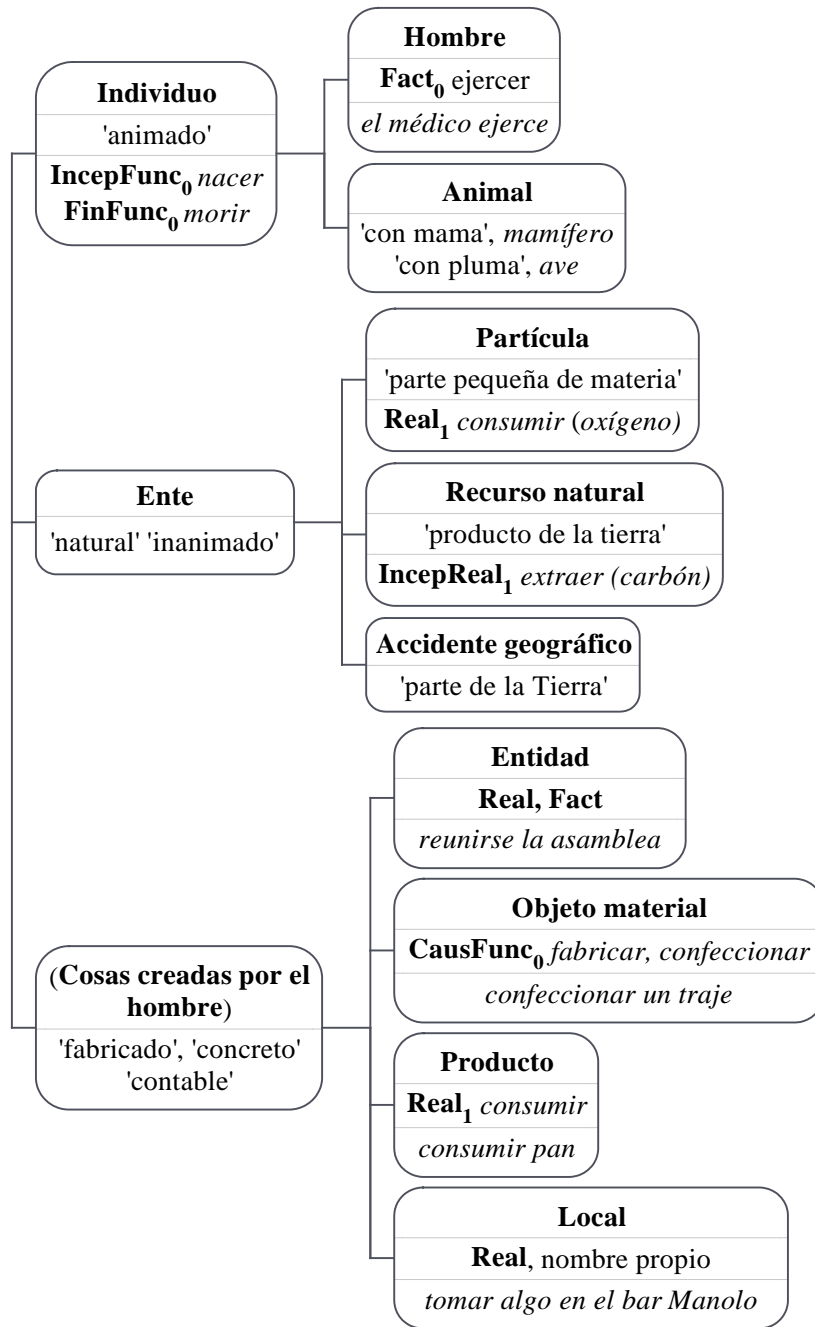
Individuo
'animado'
IncepFunc$_0$ nacer
FinFunc$_0$ morir

Hombre
Fact$_0$ ejercer
el médico ejerce

Animal
'con mama', mamífero
'con pluma', ave

Ente
'natural' 'inanimado'

Partícula
'parte pequeña de materia'
Real$_1$ consumir (oxígeno)

Recurso natural
'producto de la tierra'
IncepReal$_1$ extraer (carbón)

Accidente geográfico
'parte de la Tierra'

(Cosas creadas por el hombre)
'fabricado', 'concreto' 'contable'

Entidad
Real, Fact
reunirse la asamblea

Objeto material
CausFunc$_0$ fabricar, confeccionar
confeccionar un traje

Producto
Real$_1$ consumir
consumir pan

Local
Real, nombre propio
tomar algo en el bar Manolo